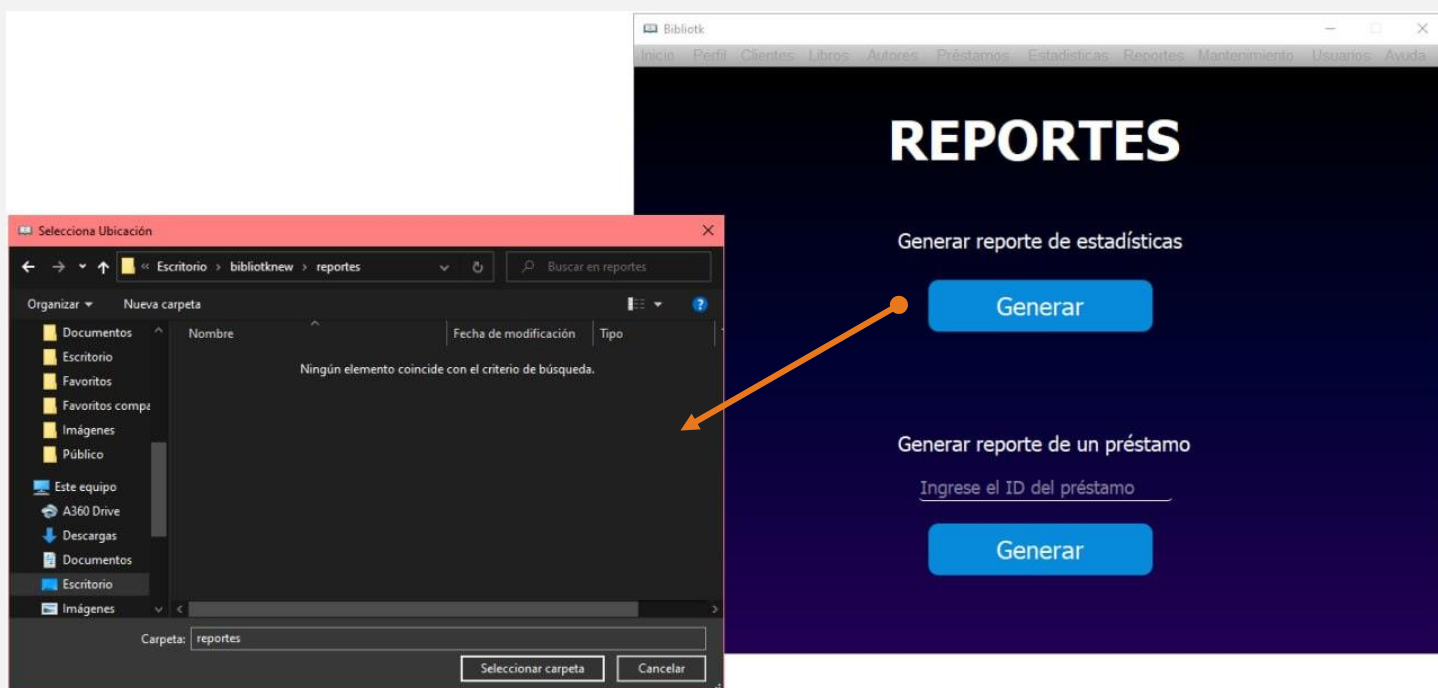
Bibliotk

Inicio Perfil Clientes Libros Autores Préstamos Estadisticas Reportes Mantenimiento Usuarios Ayuda

REPORTES

Generar reporte de estadísticas

Generar

Generar reporte de un préstamo

Ingrese el ID del préstamo

Generar

Selecciona Ubicación

« Escritorio › bibliotknew › reportes

Buscar en reportes

Organizar ▾ Nueva carpeta

Documentos
Escritorio
Favoritos
Favoritos compa
Imágenes
Público
Este equipo
A360 Drive
Descargas
Documentos
Escritorio
Imágenes

Nombre | Fecha de modificación | Tipo

Ningún elemento coincide con el criterio de búsqueda.

Carpeta: reportes

Seleccionar carpeta Cancelar